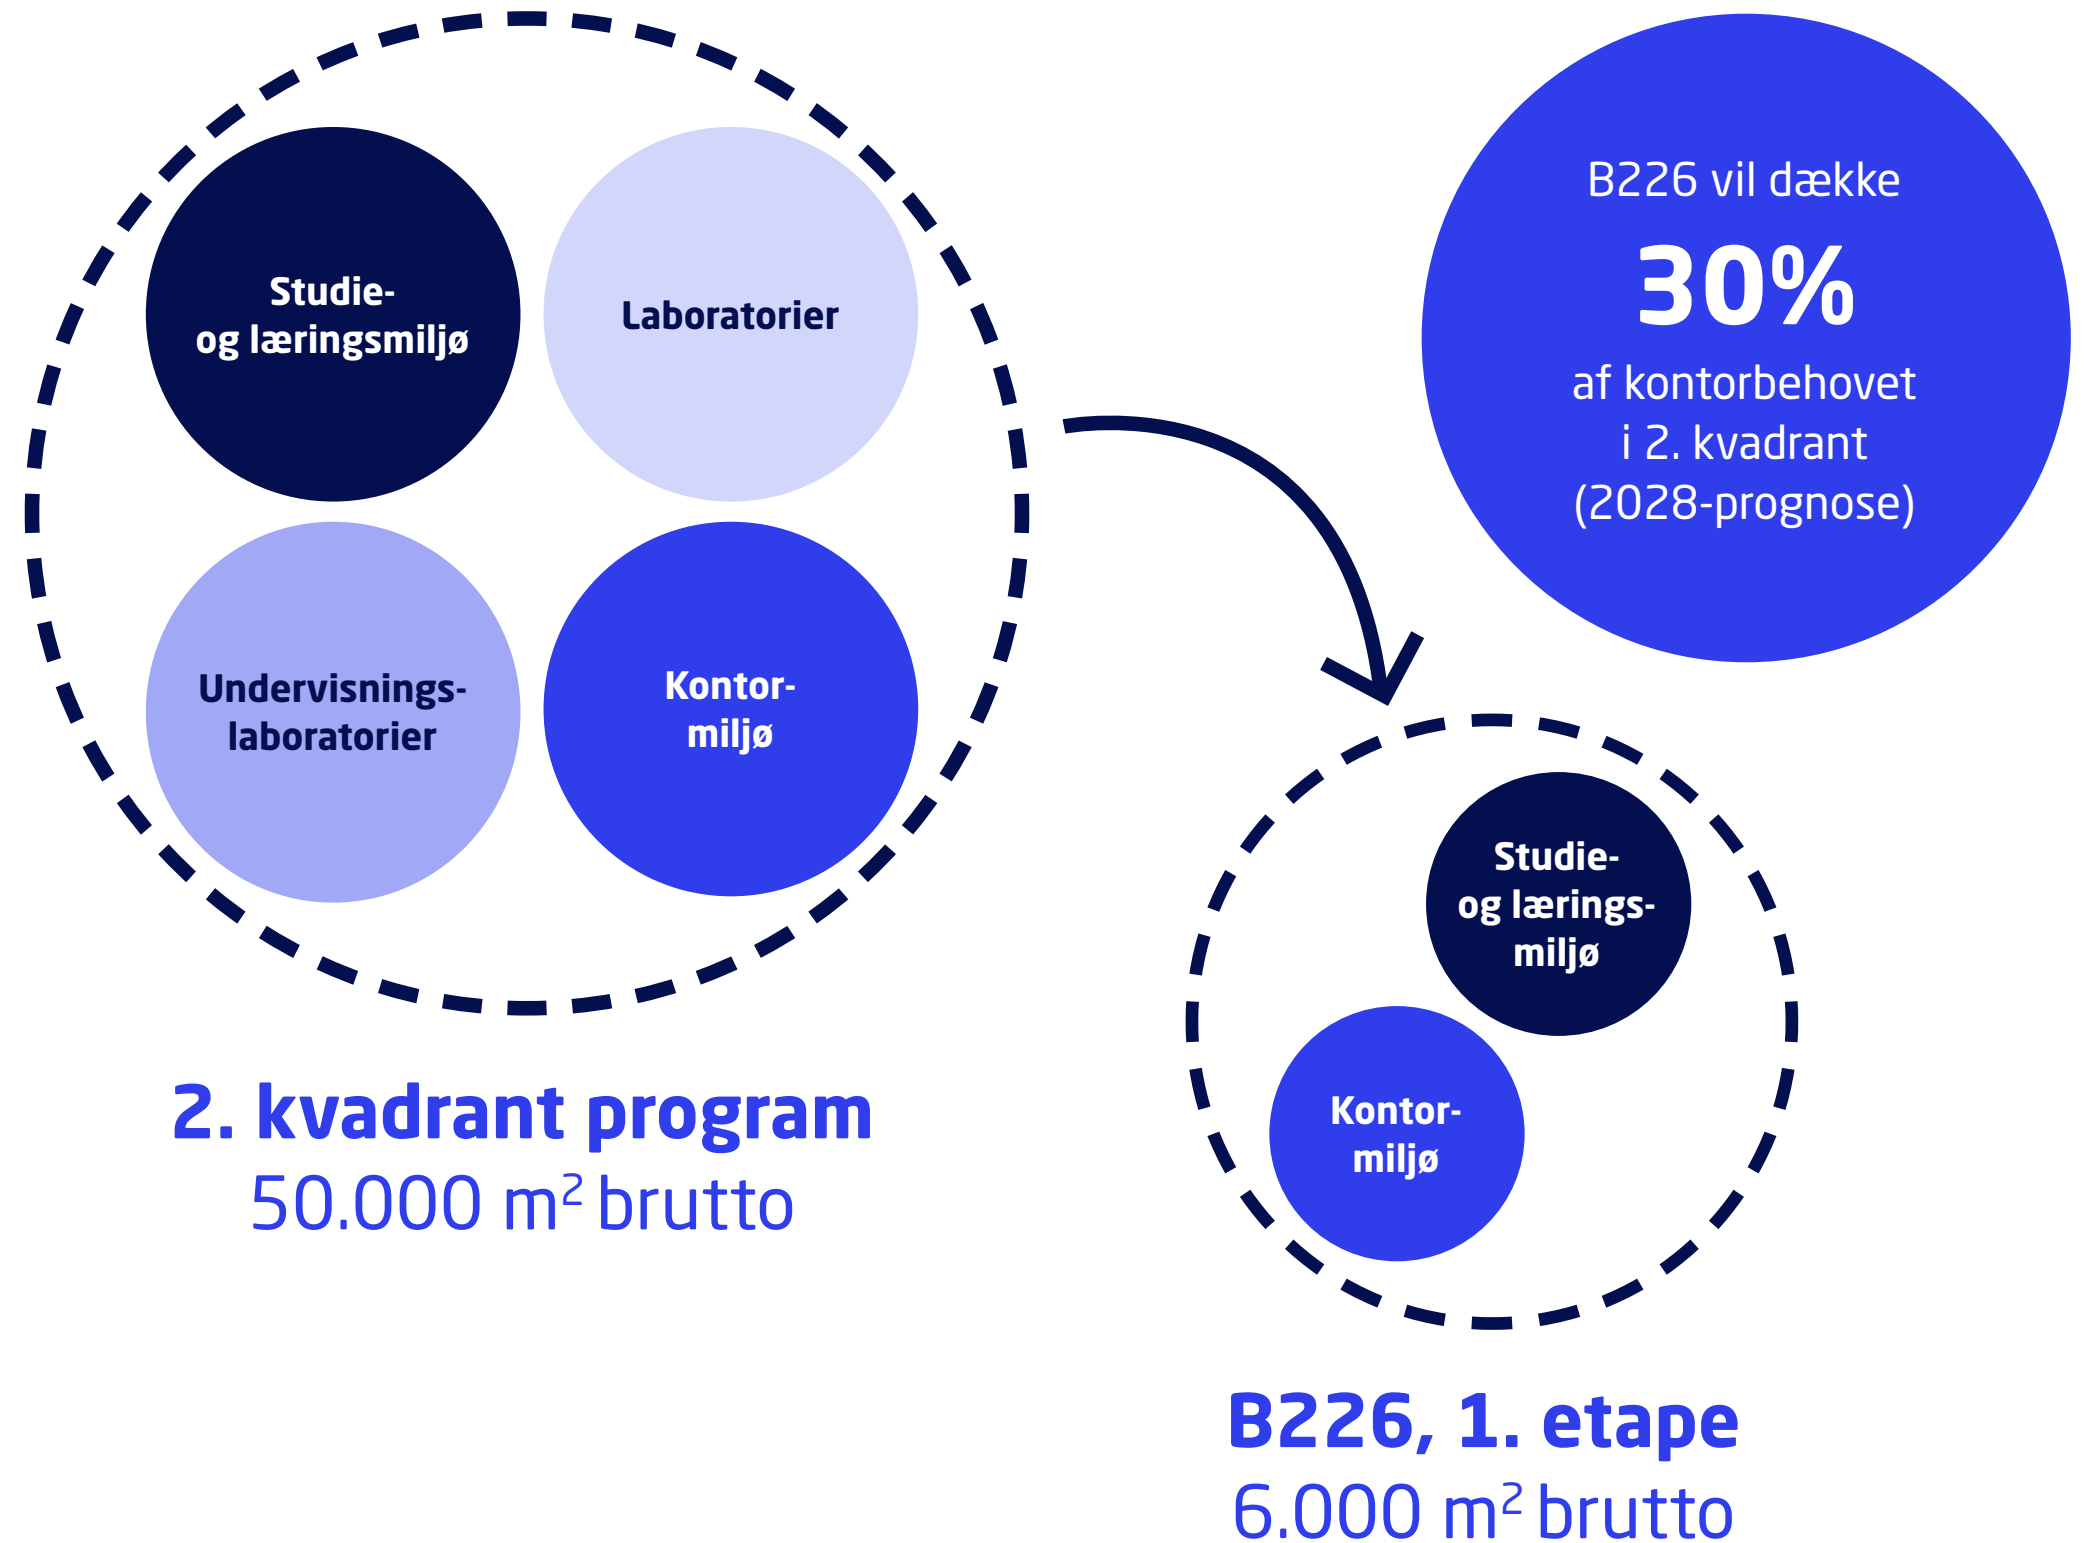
Studie- og læringsmiljø

Laboratorier

Undervisnings-laboratorier

Kontor-miljø

2. kvadrant program
50.000 $m^2$ brutto

B226 vil dække
30%
af kontorbehovet i 2. kvadrant (2028-prognose)

Studie- og lærings-miljø

Kontor-miljø

B226, 1. etape
6.000 $m^2$ brutto